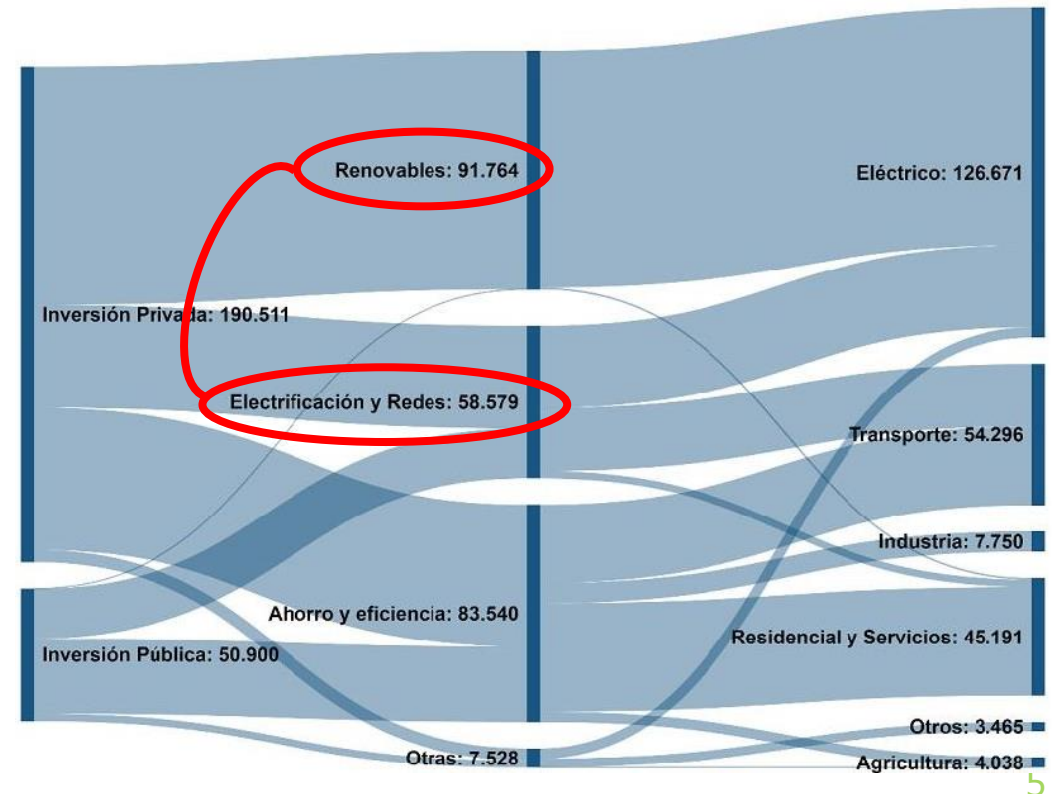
Renovables: 91.764

Eléctrico: 126.671

Inversión Privada: 190.511

Electrificación y Redes: 58.579

Transporte: 54.296

Industria: 7.750

Ahorro y eficiencia: 83.540

Residencial y Servicios: 45.191

Inversión Pública: 50.900

Otros: 3.465

Otras: 7.528

Agricultura: 4.038

5